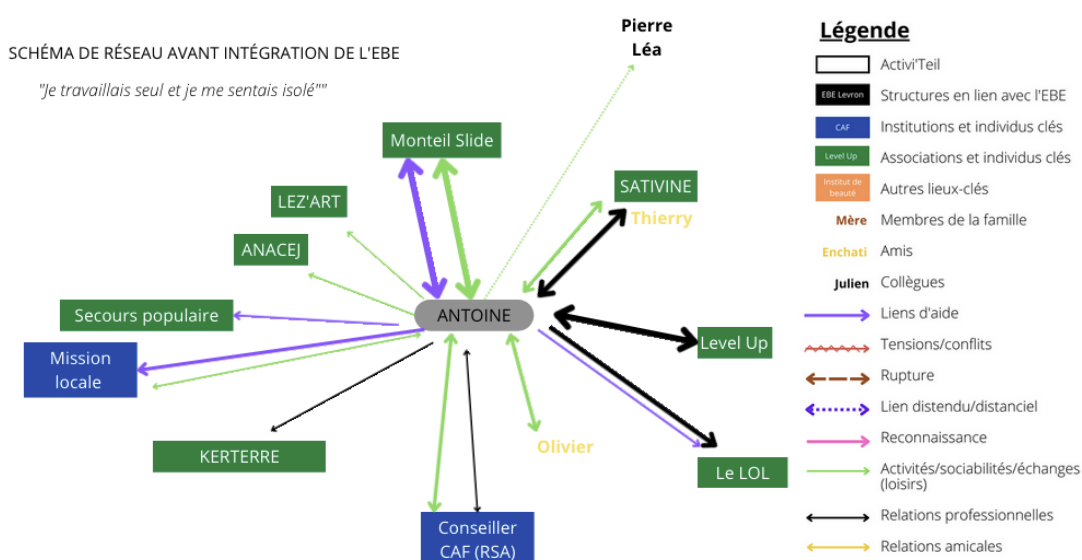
SCHÉMA DE RÉSEAU AVANT INTÉGRATION DE L'EBE

"Je travaillais seul et je me sentais isolé""

Pierre
Léa

Monteil Slide

LEZ'ART

ANACEJ

SATIVINE

Thierry

Secours populaire

ANTOINE

Level Up

Mission locale

KERTERRE

Olivier

Le LOL

Conseiller CAF (RSA)

Légende

Activi'Teil

EBE Levron Structures en lien avec l'EBE

CAF Institutions et individus clés

Level Up Associations et individus clés

Institut de beauté Autres lieux-clés

Mère Membres de la famille

Enchati Amis

Julien Collègues

Liens d'aide

Tensions/conflits

Rupture

Lien distendu/distanciel

Reconnaissance

Activités/sociabilités/échanges (loisirs)

Relations professionnelles

Relations amicales